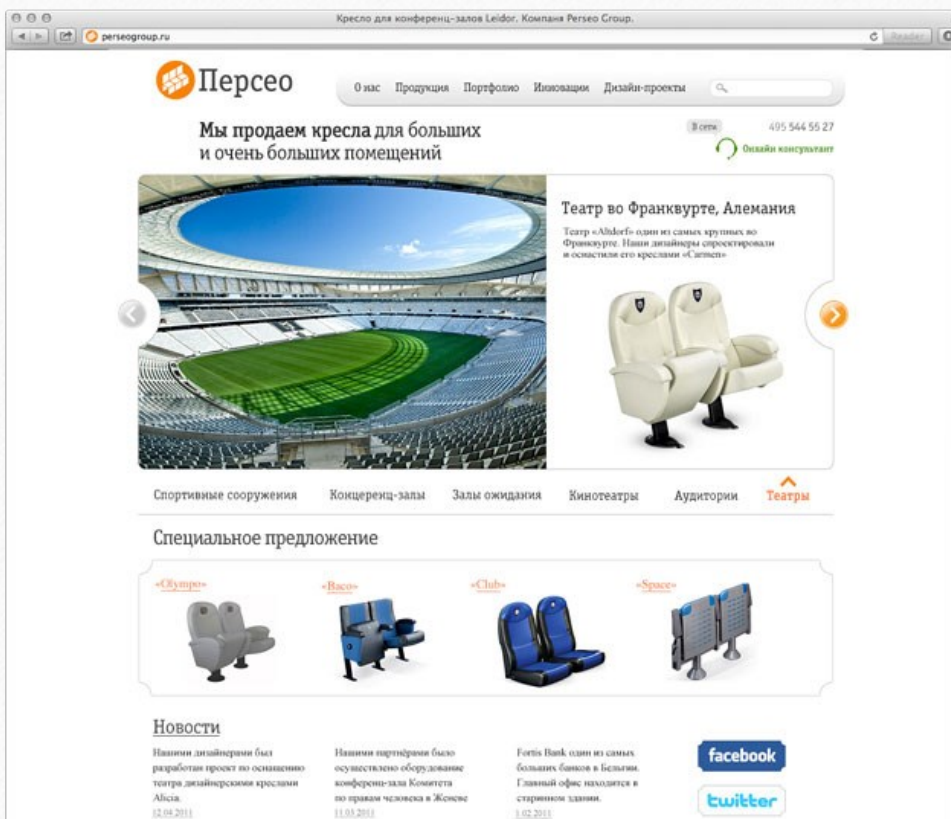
Кресло для конференц-залов Leidor. Компания Perseo Group.

perseogroup.ru

Reader

Персео

О нас Продукция Портфолио Инновации Дизайн-проекты

Мы продаем кресла для больших и очень больших помещений

В сети 495 544 55 27

Онлайн консультант

Театр во Франквурте, Алемания

Театр «Altdorf» один из самых крупных во Франкфурте. Наши дизайнеры спроектировали и оснастили его креслами «Carmen»

Спортивные сооружения Концеренц-залы Залы ожидания Кинотеатры Аудитории Театры

Специальное предложение

«Olympo» «Baco» «Club» «Space»

Новости

Нашими дизайнерами быз разработан проект по оснащению театра дизайнерскими креслами Alicia.
12.04.2011

Нашими партнёрами было осуществлено оборудование конференц-зала Комитета по правам человека в Женеве
11.03.2011

Fortis Bank один из самых больших банков в Бельгии. Главный офис находится в старинном здании.
1.02.2011

facebook

twitter